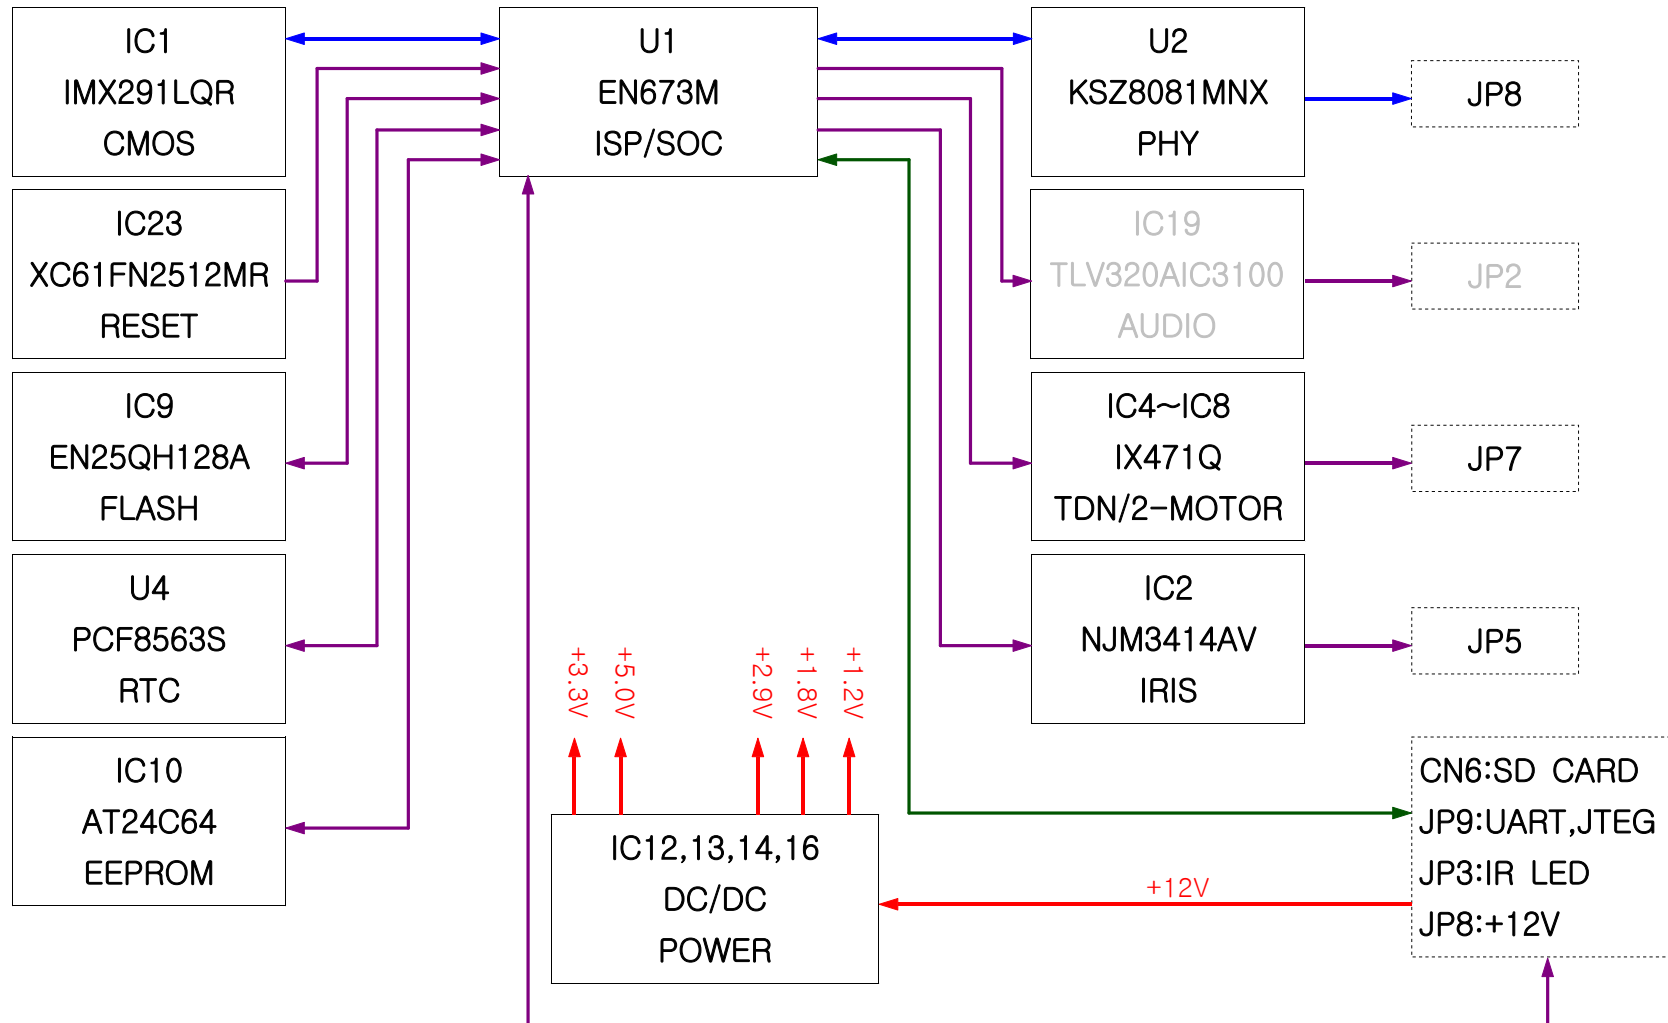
IC1
IMX291LQR
CMOS

U1
EN673M
ISP/SOC

U2
KSZ8081MNX
PHY

JP8

IC23
XC61FN2512MR
RESET

IC19
TLV320AIC3100
AUDIO

JP2

IC9
EN25QH128A
FLASH

IC4~IC8
IX471Q
TDN/2-MOTOR

JP7

U4
PCF8563S
RTC

IC2
NJM3414AV
IRIS

JP5

+3.3V +5.0V +2.9V +1.8V +1.2V

IC10
AT24C64
EEPROM

IC12,13,14,16
DC/DC
POWER

+12V

CN6:SD CARD
JP9:UART,JTEG
JP3:IR LED
JP8:+12V